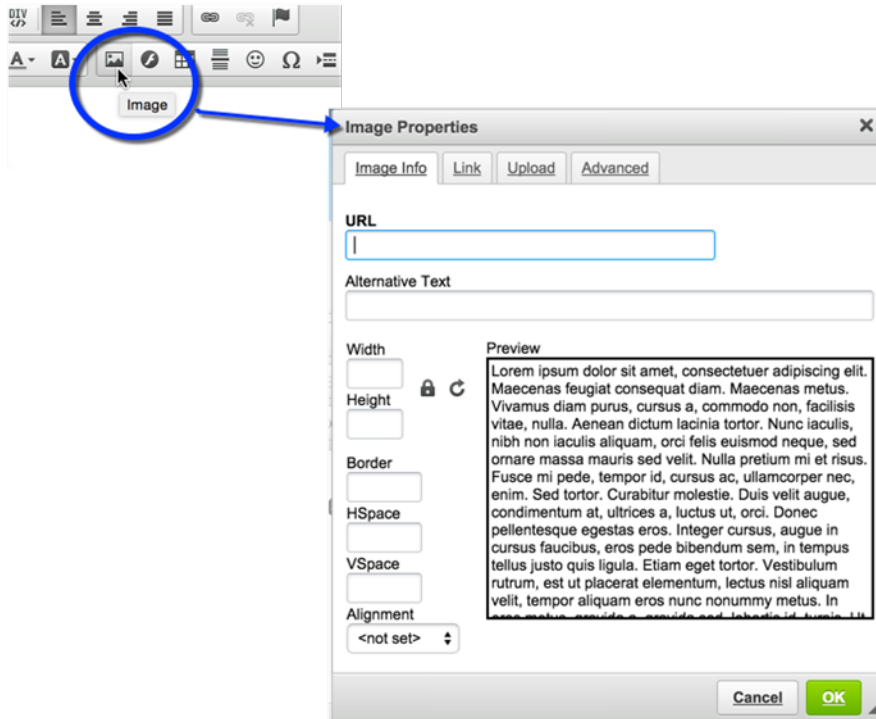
DIV
Image

Image Properties

Image Info | Link | Upload | Advanced

URL

Alternative Text

Width

Height

Border

HSpace

VSpace

Alignment
<not set>

Preview
Lorem ipsum dolor sit amet, consectetuer adipiscing elit. Maecenas feugiat consequat diam. Maecenas metus. Vivamus diam purus, cursus a, commodo non, facilisis vitae, nulla. Aenean dictum lacinia tortor. Nunc iaculis, nibh non iaculis aliquam, orci felis euismod neque, sed ornare massa mauris sed velit. Nulla pretium mi et risus. Fusce mi pede, tempor id, cursus ac, ullamcorper nec, enim. Sed tortor. Curabitur molestie. Duis velit augue, condimentum at, ultrices a, luctus ut, orci. Donec pellentesque egestas eros. Integer cursus, augue in cursus faucibus, eros pede bibendum sem, in tempus tellus justo quis ligula. Etiam eget tortor. Vestibulum rutrum, est ut placerat elementum, lectus nisl aliquam velit, tempor aliquam eros nunc nonummy metus. In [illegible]

Cancel
OK